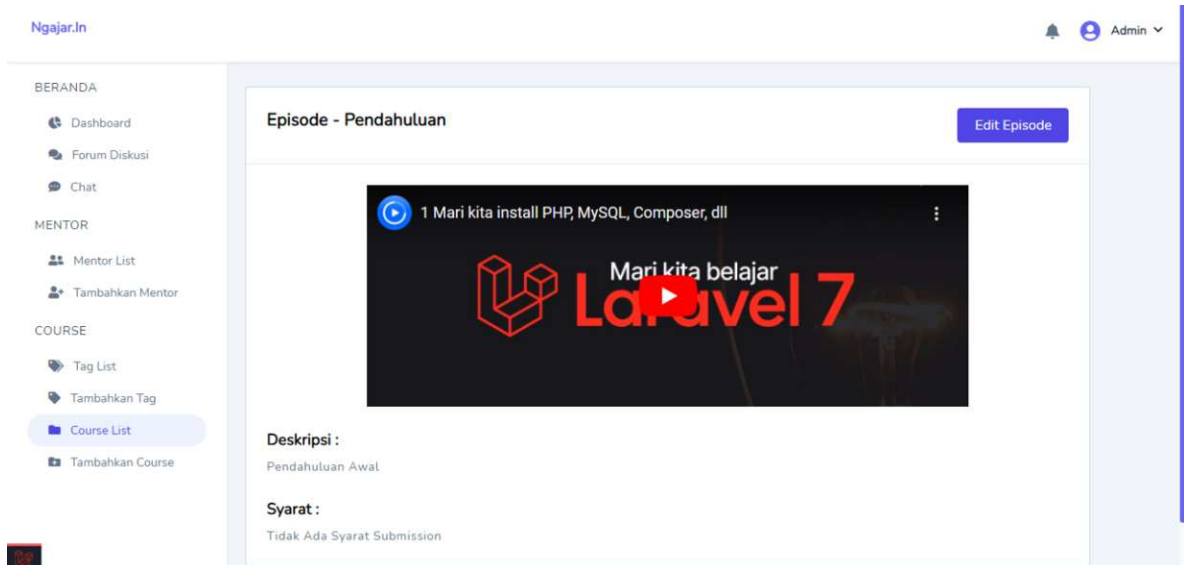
Ngajar.In

Admin

BERANDA

Dashboard

Forum Diskusi

Chat

MENTOR

Mentor List

Tambahkan Mentor

COURSE

Tag List

Tambahkan Tag

Course List

Tambahkan Course

Episode - Pendahuluan

Edit Episode

1 Mari kita install PHP, MySQL, Composer, dll

Mari kita belajar

Laravel 7

Deskripsi :

Pendahuluan Awal

Syarat :

Tidak Ada Syarat Submission